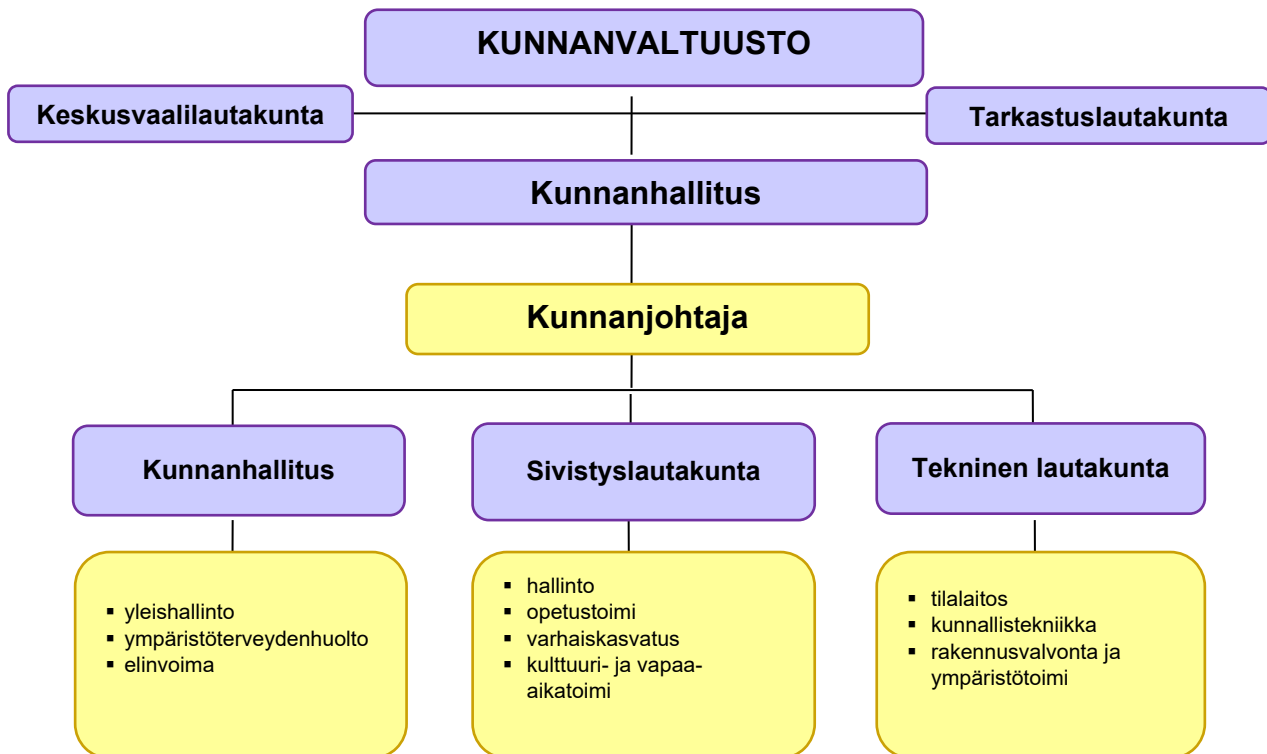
KUNNANVALTUUSTO

Keskusvaalilautakunta

Tarkastuslautakunta

Kunnanhallitus

Kunnanjohtaja

Kunnanhallitus

- yleishallinto
- ympäristöterveydenhuolto
- elinvoima

Sivistyslautakunta

- hallinto
- opetustoimi
- varhaiskasvatus
- kulttuuri- ja vapaa-aikatoimi

Tekninen lautakunta

- tilalaitos
- kunnallistekniikka
- rakennusvalvonta ja ympäristötoimi